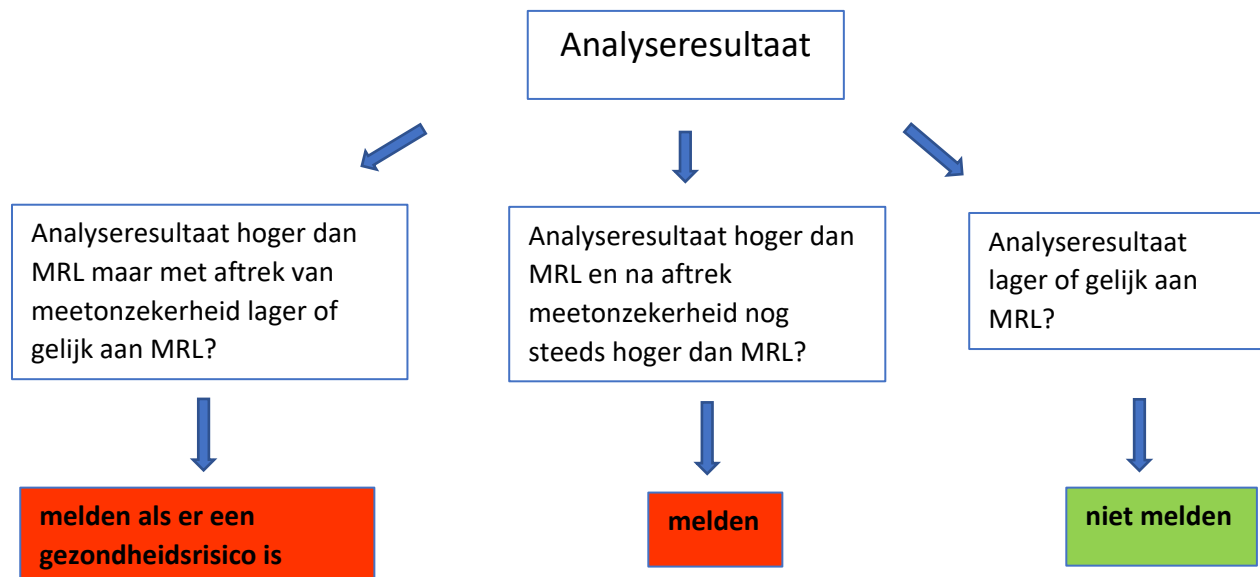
Analyseresultaat

Analyseresultaat hoger dan MRL maar met aftrek van meetonzekerheid lager of gelijk aan MRL?

Analyseresultaat hoger dan MRL en na aftrek meetonzekerheid nog steeds hoger dan MRL?

Analyseresultaat lager of gelijk aan MRL?

melden als er een gezondheidsrisico is

melden

niet melden